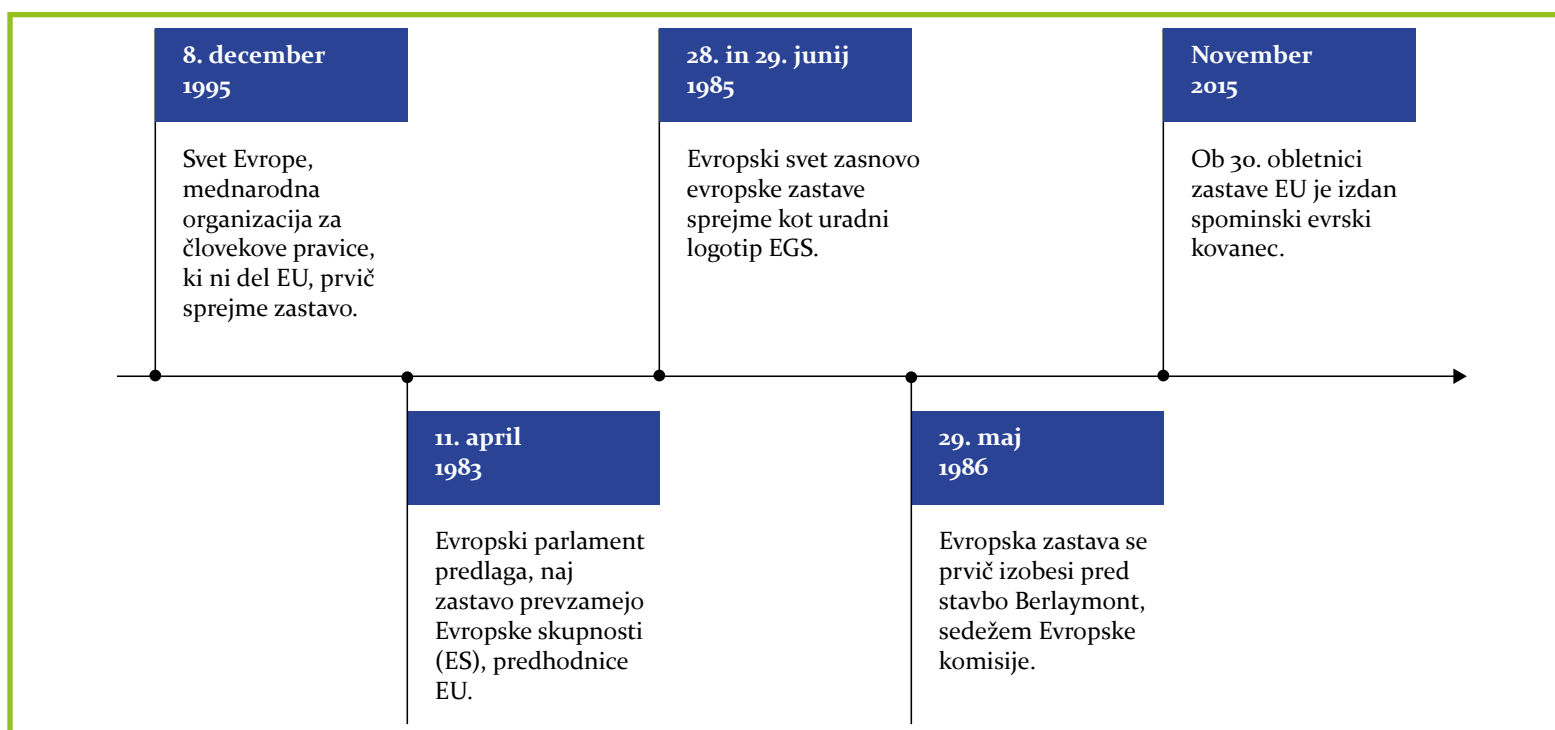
8. december 1995

Svet Evrope, mednarodna organizacija za človekove pravice, ki ni del EU, prvič sprejme zastavo.

11. april 1983

Evropski parlament predlaga, naj zastavo prevzamejo Evropske skupnosti (ES), predhodnice EU.

28. in 29. junij 1985

Evropski svet zasnovo evropske zastave sprejme kot uradni logotip EGS.

29. maj 1986

Evropska zastava se prvič izobesi pred stavbo Berlaymont, sedežem Evropske komisije.

November 2015

Ob 30. obletnici zastave EU je izdan spominski evrski kovanec.